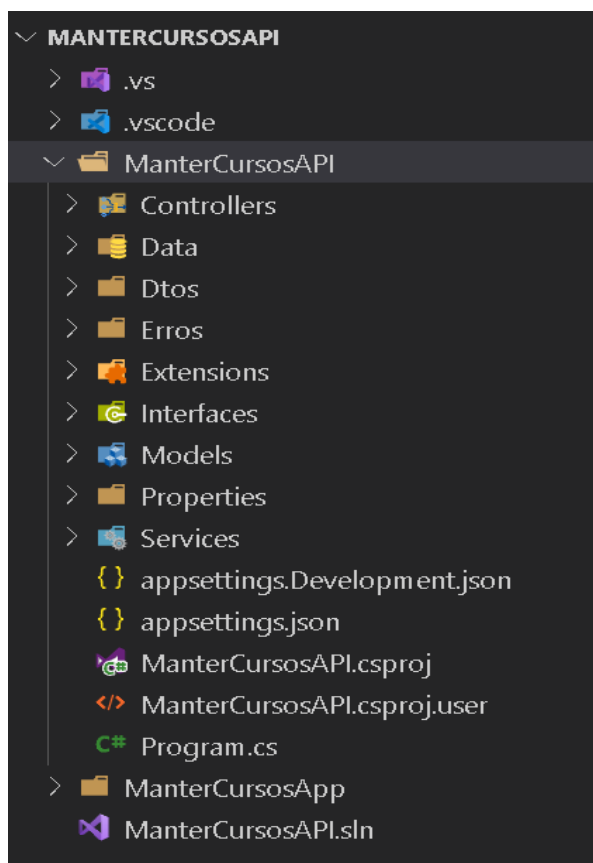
MANTERCURSOSAPI
.vs
.vscode
ManterCursosAPI
Controllers
Data
Dtos
Erros
Extensions
Interfaces
Models
Properties
Services
appsettings.Development.json
appsettings.json
ManterCursosAPI.csproj
ManterCursosAPI.csproj.user
Program.cs
ManterCursosApp
ManterCursosAPI.sln